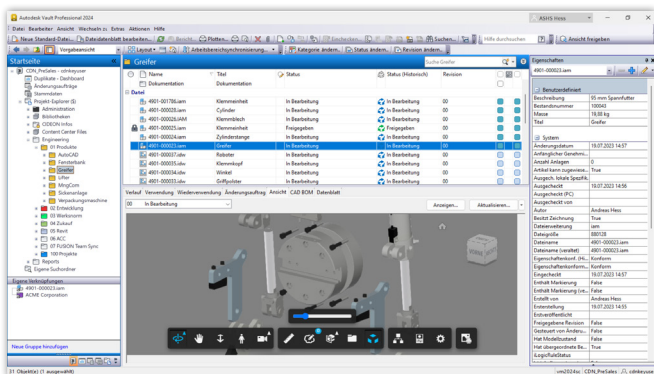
Autodesk Vault Professional 2024

Datei Bearbeiten Ansicht Wechseln zu Extras Aktionen Hilfe

Neue Standard-Datei... Dateidatenblatt bearbeiten... Plotten... Bericht... Suchen... Hilfe durchsuchen Ansicht freigeben

Vorgabeansicht Layout Arbeitsbereichssynchronisierung... Kategorie ändern... Status ändern... Revision ändern...

Startseite

CDN_PreSales - cdnkeyuser
Duplikate - Dashboard
Änderungsaufträge
Stammdaten
Projekt-Explorer ($)
Administration
Bibliotheken
ODEON Infos
Content Center Files
Engineering
01 Produkte
AutoCAD
Fensterbank
Greifer
Lifter
MingCom
Sicksenlage
Verpackungsmaschine
02 Entwicklung
03 Werksnorm
04 Zukauf
05 Revit
06 ACC
07 FUSION Team Sync
100 Projekte
Reports
Eigene Suchordner

Eigene Verknüpfungen
4901-000023.iam
ACME Corporation

Neue Gruppe hinzufügen

Greifer

Suche Greifer

| Name | Titel | Status | Status (Historisch) | Revision |
|---|---|---|---|---|
| Dokumentation | Dokumentation | | | |
| Datei | | | | |
| 4901-001786.iam | Klemmeinheit | In Bearbeitung | In Bearbeitung | 00 |
| 4901-000028.IAM | Cylinder | In Bearbeitung | In Bearbeitung | 00 |
| 4901-000026.IAM | Klemmblech | In Bearbeitung | In Bearbeitung | 00 |
| 4901-000025.iam | Klemmeinheit | Freigegeben | Freigegeben | 00 |
| 4901-000024.iam | Zylinderstange | In Bearbeitung | In Bearbeitung | 00 |
| 4901-000023.iam | Greifer | In Bearbeitung | In Bearbeitung | 00 |
| 4901-000037.idw | Roboter | In Bearbeitung | In Bearbeitung | 00 |
| 4901-000035.idw | Klemmkopf | In Bearbeitung | In Bearbeitung | 00 |
| 4901-000034.idw | Winkel | In Bearbeitung | In Bearbeitung | 00 |
| 4901-000033.idw | Griffpolster | In Bearbeitung | In Bearbeitung | 00 |

Verlauf Verwendung Wiederverwendung Änderungsauftrag Ansicht CAD BOM Datenblatt

00 In Bearbeitung Anzeigen... Aktualisieren...

Eigenschaften

4901-000023.iam

Benutzerdefiniert
| Beschreibung | 95 mm Spannfutter |
|---|---|
| Bestandsnummer | 100043 |
| Masse | 18,88 kg |
| Titel | Greifer |

System
| Änderungsdatum | 19.07.2023 14:57 |
|---|---|
| Anfänglicher Genehmi... | |
| Anzahl Anlagen | 0 |
| Artikel kann zugewiese... | True |
| Ausgech. lokale Spezifik. | |
| Ausgecheckt | 19.07.2023 14:56 |
| Ausgecheckt (PC) | |
| Ausgecheckt von | |
| Autor | Andreas Hess |
| Besitzt Zeichnung | True |
| Dateierweiterung | iam |
| Dateigröße | 880128 |
| Dateiname | 4901-000023.iam |
| Dateiname (veraltet) | 4901-000023.iam |
| Eigenschaftenkonf. (Hi... | Konform |
| Eigenschaftenkonform... | Konform |
| Eingecheckt | 19.07.2023 14:57 |
| Enthält Markierung | False |
| Enthält Markierung | False |
| Erstellt von | Andreas Hess |
| Erstelldatum | 19.07.2023 14:55 |
| Entworfenflicht | |
| Freigegebene Revision | False |
| Gesteuert von Ändéru... | False |
| Hat Modellzustand | False |
| Hat übergeordnete Be... | True |
| iLogicRuleStatus | |

31 Objekt(e) (1 ausgewählt) vm2024ss CDN_PreSales cdnkeyuse